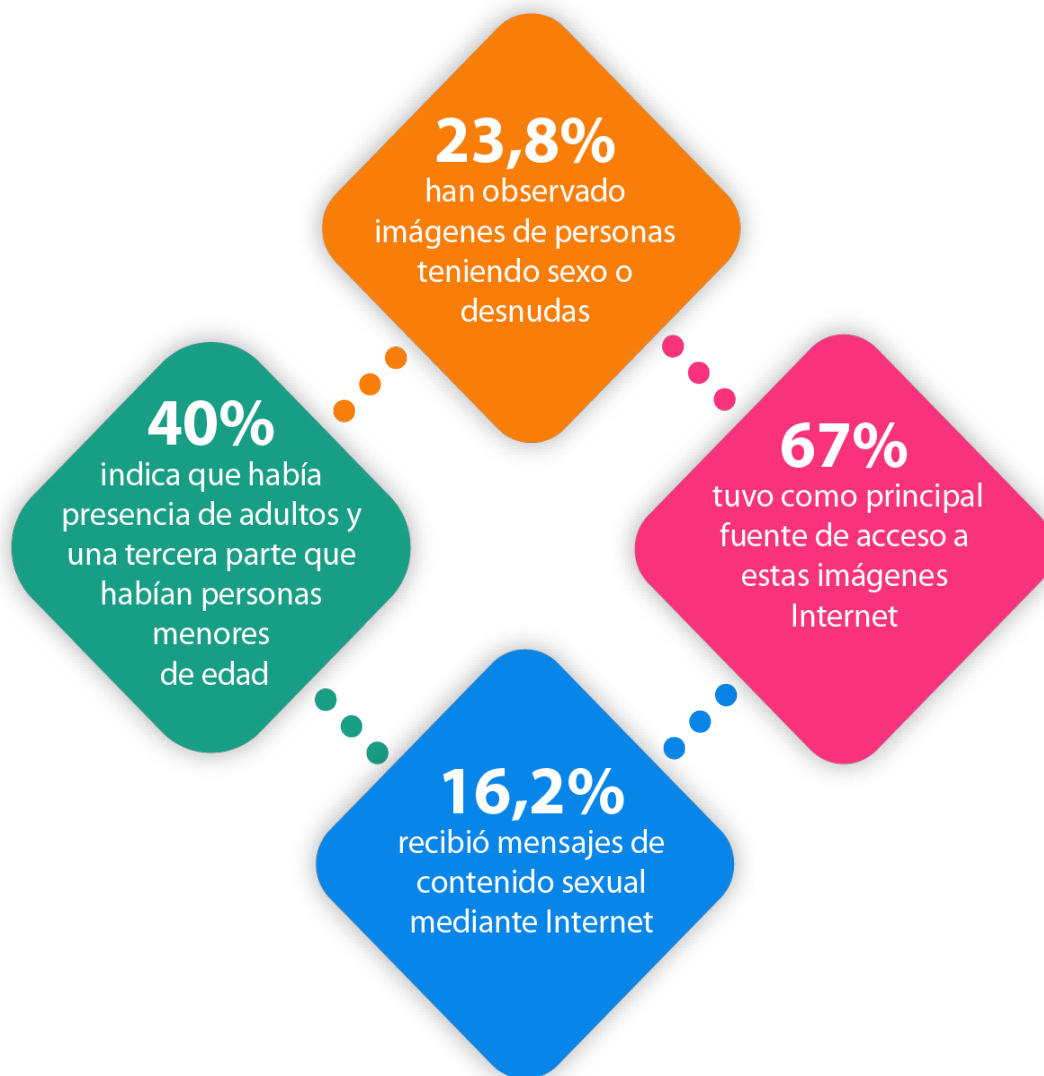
23,8%
han observado imágenes de personas teniendo sexo o desnudas

40%
indica que había presencia de adultos y una tercera parte que habían personas menores de edad

67%
tuvo como principal fuente de acceso a estas imágenes Internet

16,2%
recibió mensajes de contenido sexual mediante Internet